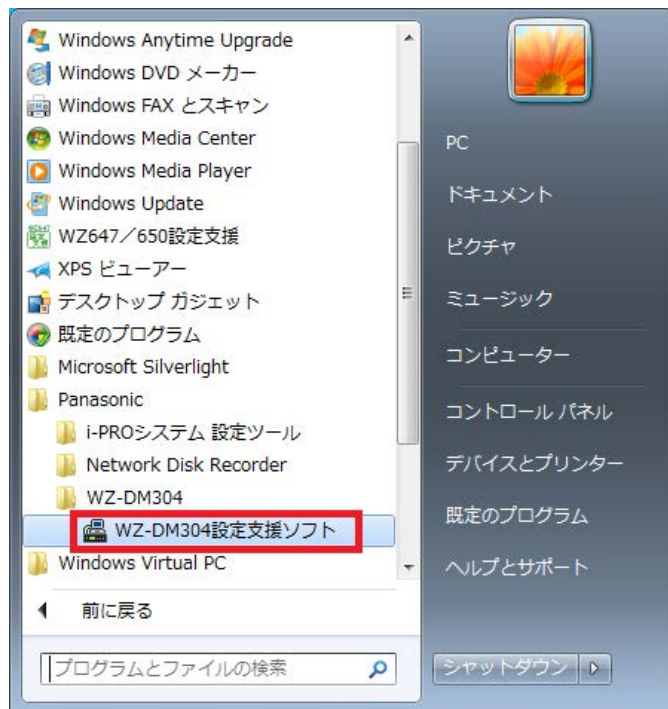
Windows Anytime Upgrade
Windows DVD メーカー
Windows FAX とスキャン
Windows Media Center
Windows Media Player
Windows Update
WZ647／650設定支援
XPS ビューアー
デスクトップ ガジェット
既定のプログラム
Microsoft Silverlight
Panasonic
i-PROシステム 設定ツール
Network Disk Recorder
WZ-DM304
WZ-DM304設定支援ソフト
Windows Virtual PC
前に戻る
プログラムとファイルの検索

PC
ドキュメント
ピクチャ
ミュージック
コンピューター
コントロール パネル
デバイスとプリンター
既定のプログラム
ヘルプとサポート
シャットダウン